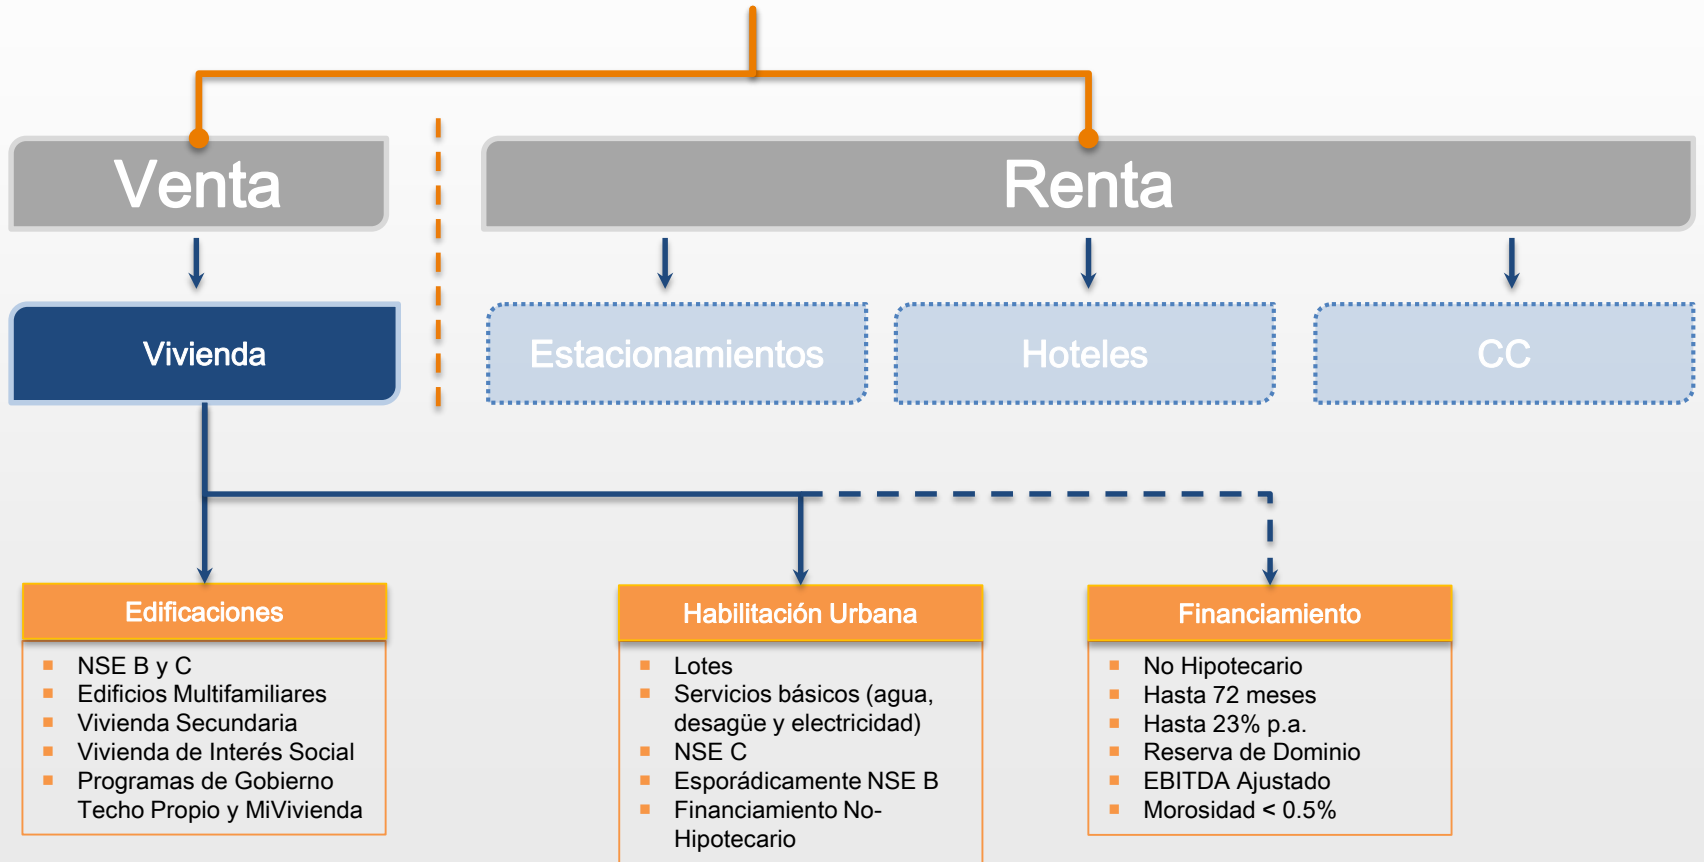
Venta

Renta

Vivienda

Estacionamientos

Hoteles

CC

Edificaciones

- NSE B y C
- Edificios Multifamiliares
- Vivienda Secundaria
- Vivienda de Interés Social
- Programas de Gobierno Techo Propio y MiVivienda

Habilitación Urbana

- Lotes
- Servicios básicos (agua, desagüe y electricidad)
- NSE C
- Esporádicamente NSE B
- Financiamiento No-Hipotecario

Financiamiento

- No Hipotecario
- Hasta 72 meses
- Hasta 23% p.a.
- Reserva de Dominio
- EBITDA Ajustado
- Morosidad < 0.5%